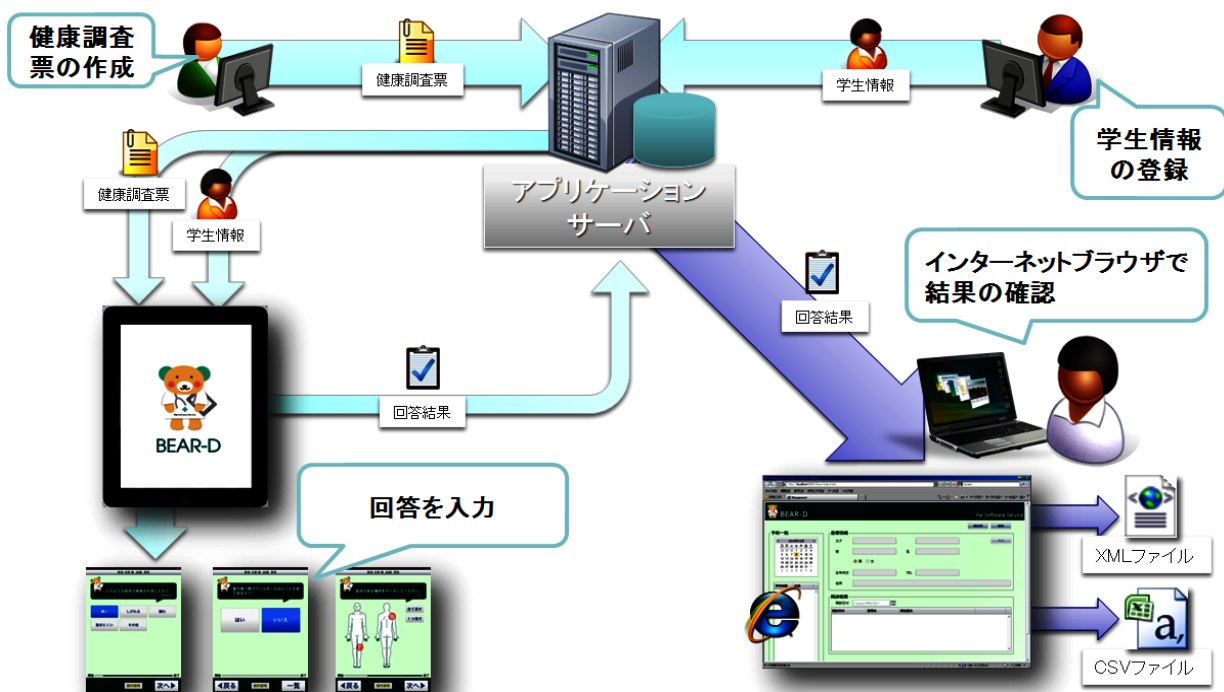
健康調査票の作成

健康調査票

学生情報

学生情報の登録

健康調査票

学生情報

アプリケーションサーバ

インターネットブラウザで結果の確認

回答結果

回答結果

BEAR-D

回答を入力

BEAR-D

XMLファイル

CSVファイル

次へ

戻る

一覧

戻る

次へ

はい

いいえ